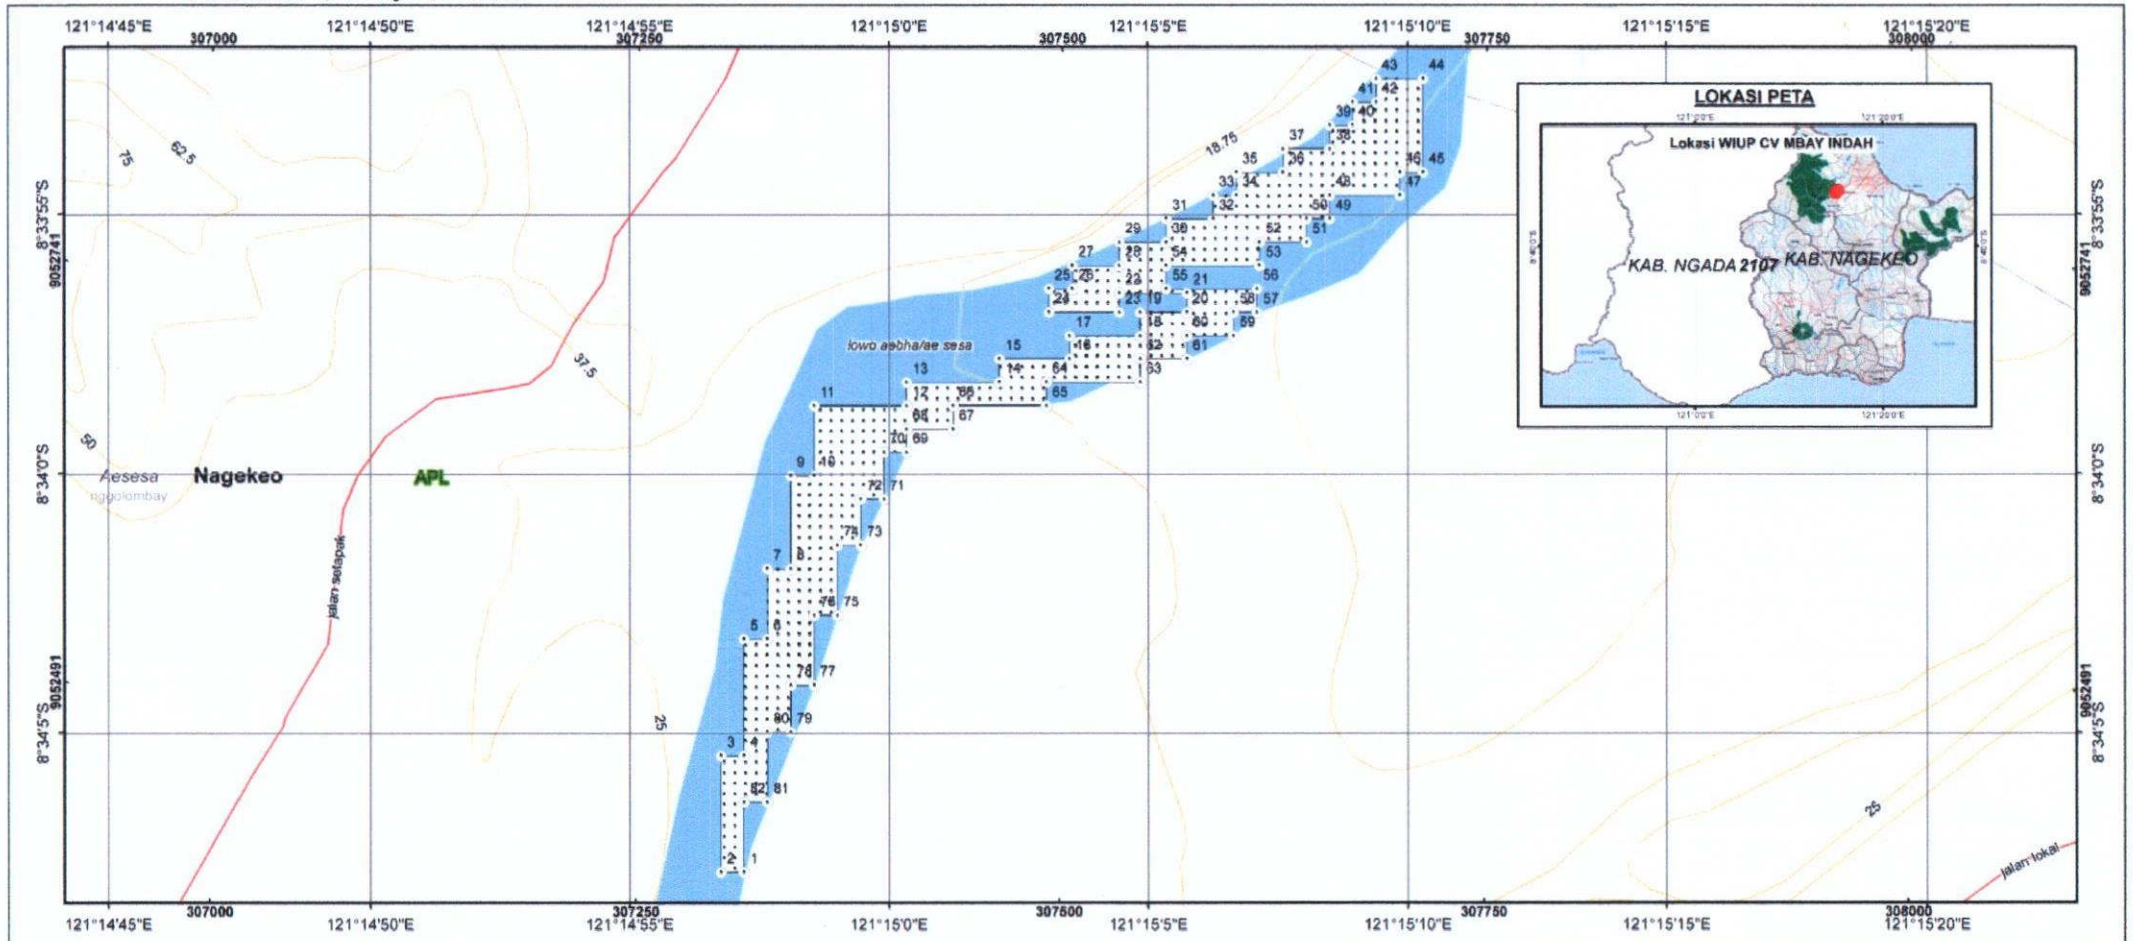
121°14'45"E 307000 121°14'50"E 121°14'55"E 307250 121°15'0"E 307500 121°15'5"E 121°15'10"E 307750 121°15'15"E 121°15'20"E 308000

8°33'55"S 9052741
8°34'0"S
9052491 8°34'5"S

8°33'55"S 9052741
8°34'0"S
9052491 8°34'5"S

LOKASI PETA

Lokasi WIUP CV MBAY INDAH

KAB. NGADA 2107 KAB. NAGEKEO

75
62.5
37.5
50
18.75
25
25

lowo aebha/ae sesa

Aesesa
nggolombay
Nagekeo
APL
jalan setapak
jalan lokal

1 2 3 4 5 6 7 8 9 10 11 12 13 14 15 16 17 18 19 20 21 22 23 24 25 26 27 28 29 30 31 32 33 34 35 36 37 38 39 40 41 42 43 44 45 46 47 48 49 50 51 52 53 54 55 56 57 58 59 60 61 62 63 64 65 66 67 68 69 70 71 72 73 74 75 76 77 78 79 80 81 82

121°14'45"E 307000 121°14'50"E 307250 121°14'55"E 121°15'0"E 307500 121°15'5"E 121°15'10"E 307750 121°15'15"E 308000 121°15'20"E